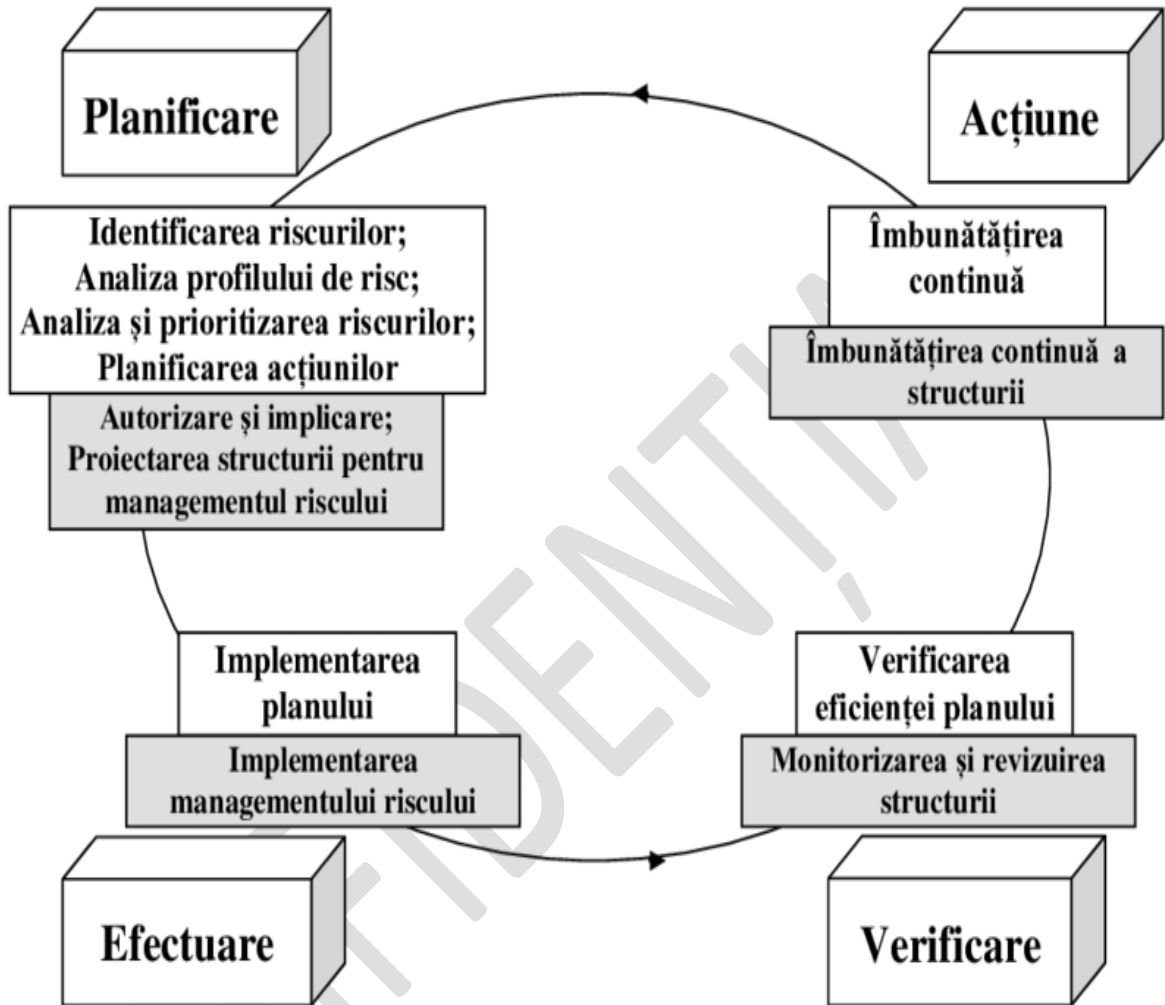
Planificare

Acțiune

Identificarea riscurilor;
Analiza profilului de risc;
Analiza și prioritizarea riscurilor;
Planificarea acțiunilor

Autorizare și implicare;
Proiectarea structurii pentru managementul riscului

Îmbunătățirea continuă

Îmbunătățirea continuă a structurii

Implementarea planului

Implementarea managementului riscului

Verificarea eficienței planului

Monitorizarea și revizuirea structurii

Efectuare

Verificare

TIDENȚIA